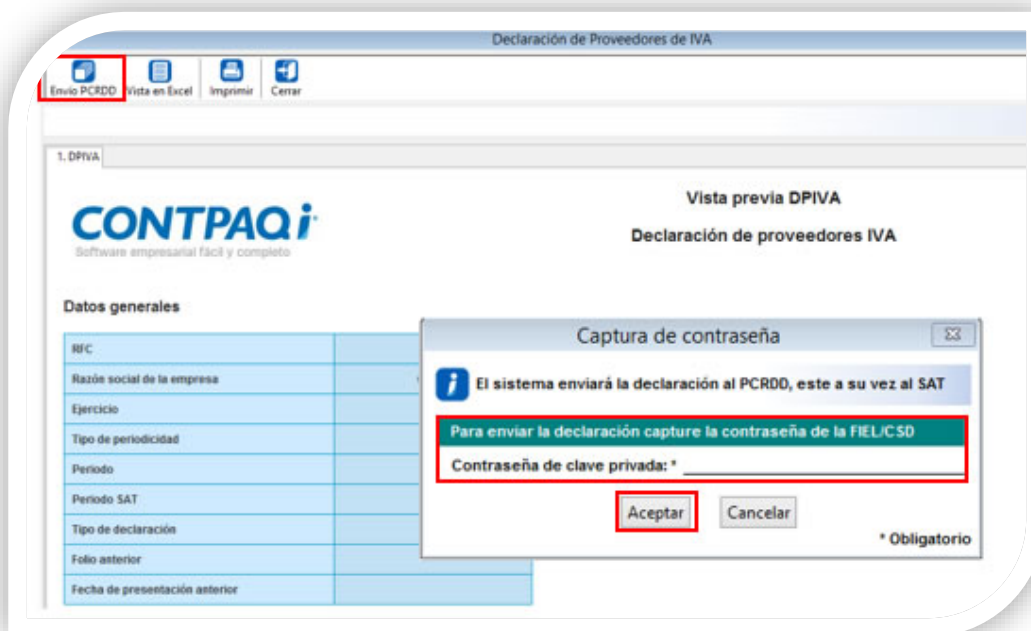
Declaración de Proveedores de IVA

Envío PCRDD Vista en Excel Imprimir Cerrar

1. DPIVA

CONTPAQi

Software empresarial fácil y completo

Vista previa DPIVA

Declaración de proveedores IVA

Datos generales

| |
|---|
| RFC |
| Razón social de la empresa |
| Ejercicio |
| Tipo de periodicidad |
| Periodo |
| Periodo SAT |
| Tipo de declaración |
| Folio anterior |
| Fecha de presentación anterior |

Captura de contraseña

El sistema enviará la declaración al PCRDD, este a su vez al SAT

Para enviar la declaración capture la contraseña de la FIEL/CSD

Contraseña de clave privada: *

Aceptar Cancelar

* Obligatorio